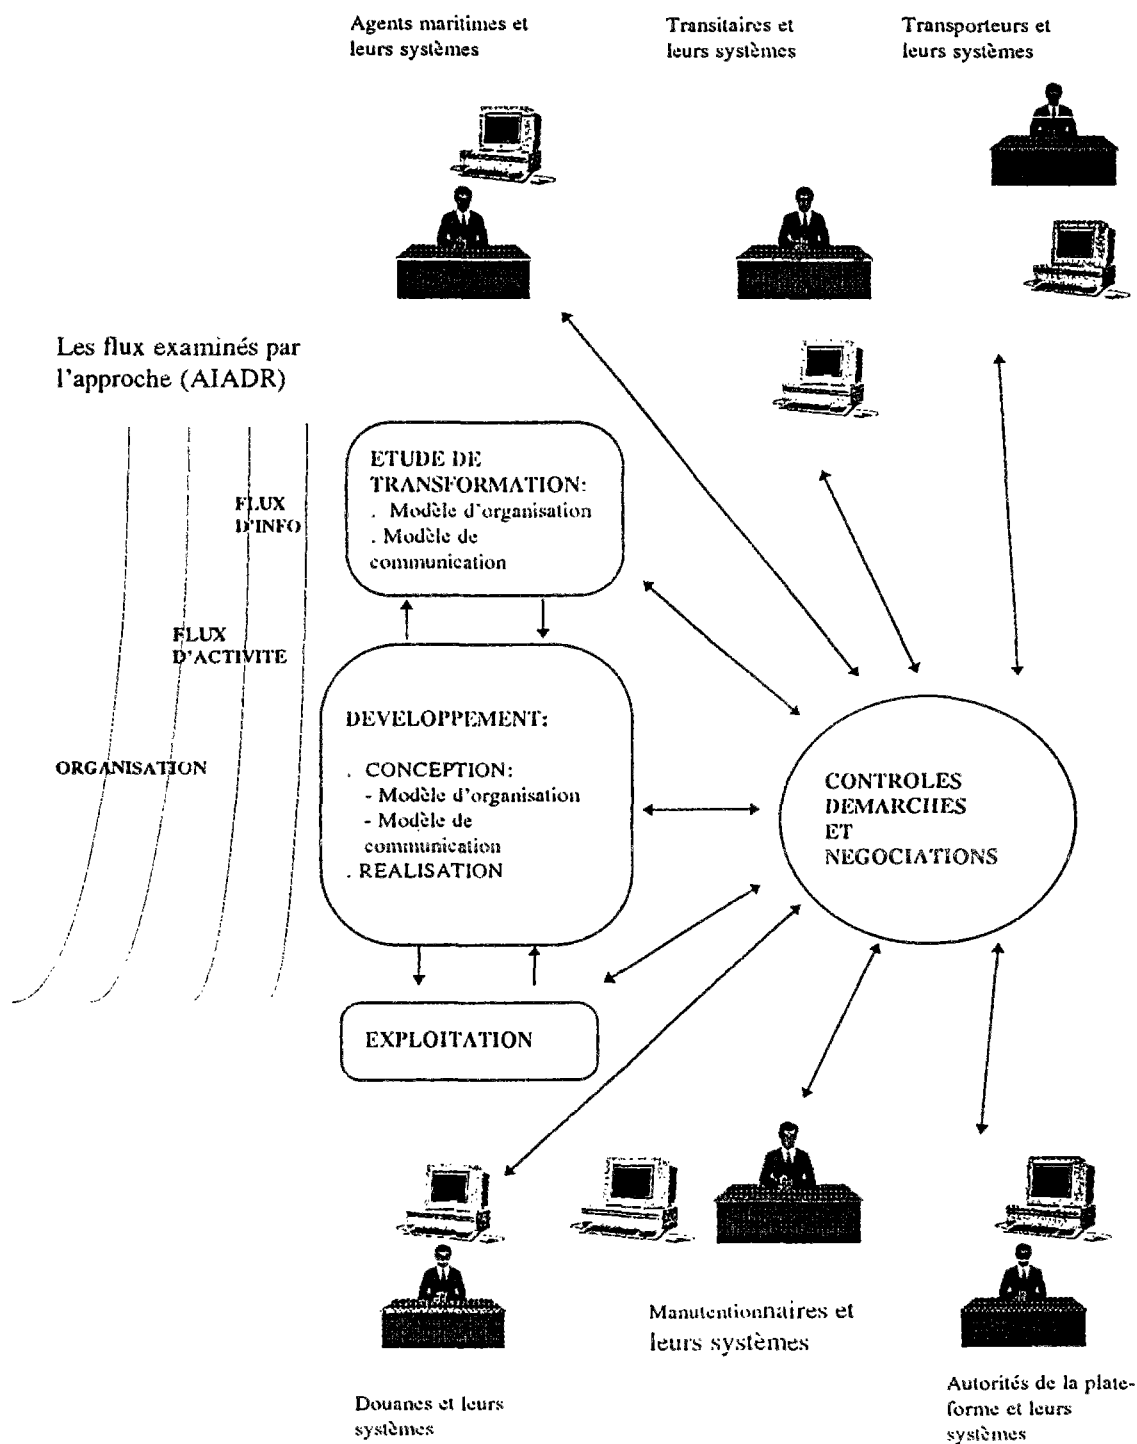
Agents maritimes et leurs systèmes

Transitaires et leurs systèmes

Transporteurs et leurs systèmes

Les flux examinés par l'approche (AIADR)

FLUX D'INFO

FLUX D'ACTIVITE

ORGANISATION

ETUDE DE TRANSFORMATION:
. Modèle d'organisation
. Modèle de communication

DEVELOPPEMENT:

. CONCEPTION:
- Modèle d'organisation
- Modèle de communication
. REALISATION

EXPLOITATION

CONTROLES DEMARCHES ET NEGOCIATIONS

Manutentionnaires et leurs systèmes

Douanes et leurs systèmes

Autorités de la plateforme et leurs systèmes